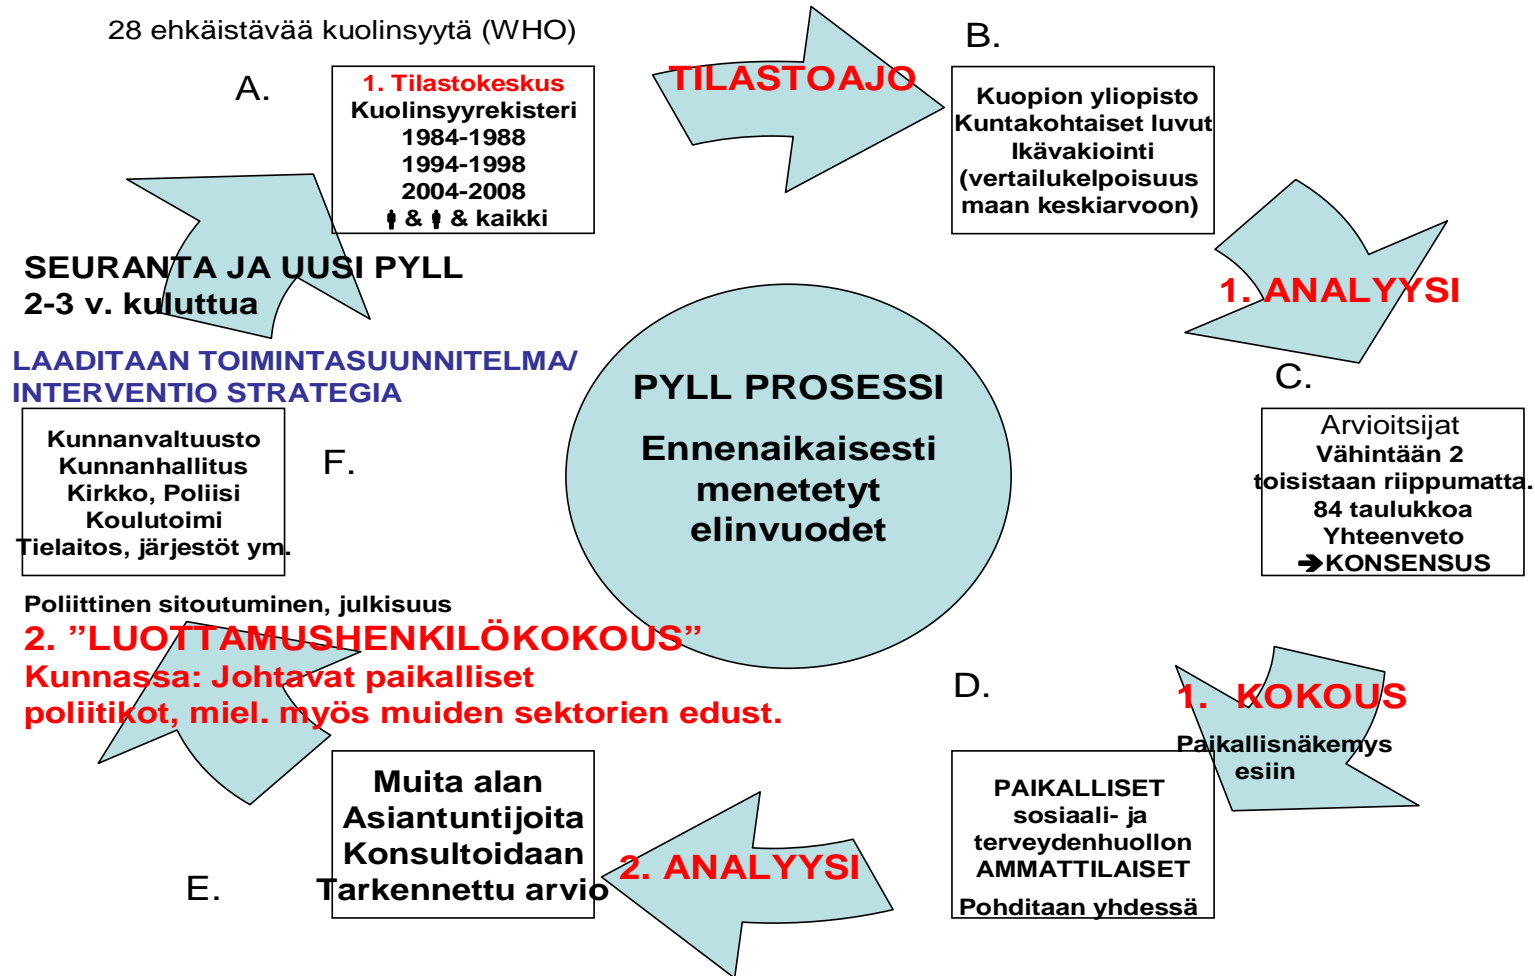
28 ehkäistävää kuolinsyytä (WHO)

A.

1. Tilastokeskus
Kuolinsyyrekisteri
1984-1988
1994-1998
2004-2008
& & kaikki

TILASTOAJO

B.

Kuopion yliopisto
Kuntakohtaiset luvut
Ikävakiointi
(vertailukelpoisuus maan keskiarvoon)

1. ANALYYSI

C.

Arvioitsijat
Vähintään 2
toisistaan riippumatta.
84 taulukkoa
Yhteenveto
➔KONSENSUS

PYLL PROSESSI

Ennenaikaisesti menetetyt elinvuodet

SEURANTA JA UUSI PYLL
2-3 v. kuluttua

LAADITAAN TOIMINTASUUNNITELMA/
INTERVENTIO STRATEGIA

Kunnanvaltuusto
Kunnanhallitus
Kirkko, Poliisi
Koulutoimi
Tielaitos, järjestöt ym.

F.

Poliittinen sitoutuminen, julkisuus
2. "LUOTTAMUSHENKILÖKOKOUS"
Kunnassa: Johtavat paikalliset poliitikot, miel. myös muiden sektorien edust.

D.

1. KOKOUS
Paikallisnäkemys esiin

PAIKALLISET
sosiaali- ja
terveydenhuollon
AMMATTILAISET
Pohditaan yhdessä

2. ANALYYSI

Muita alan
Asiantuntijoita
Konsultoidaan
Tarkennettu arvio

E.